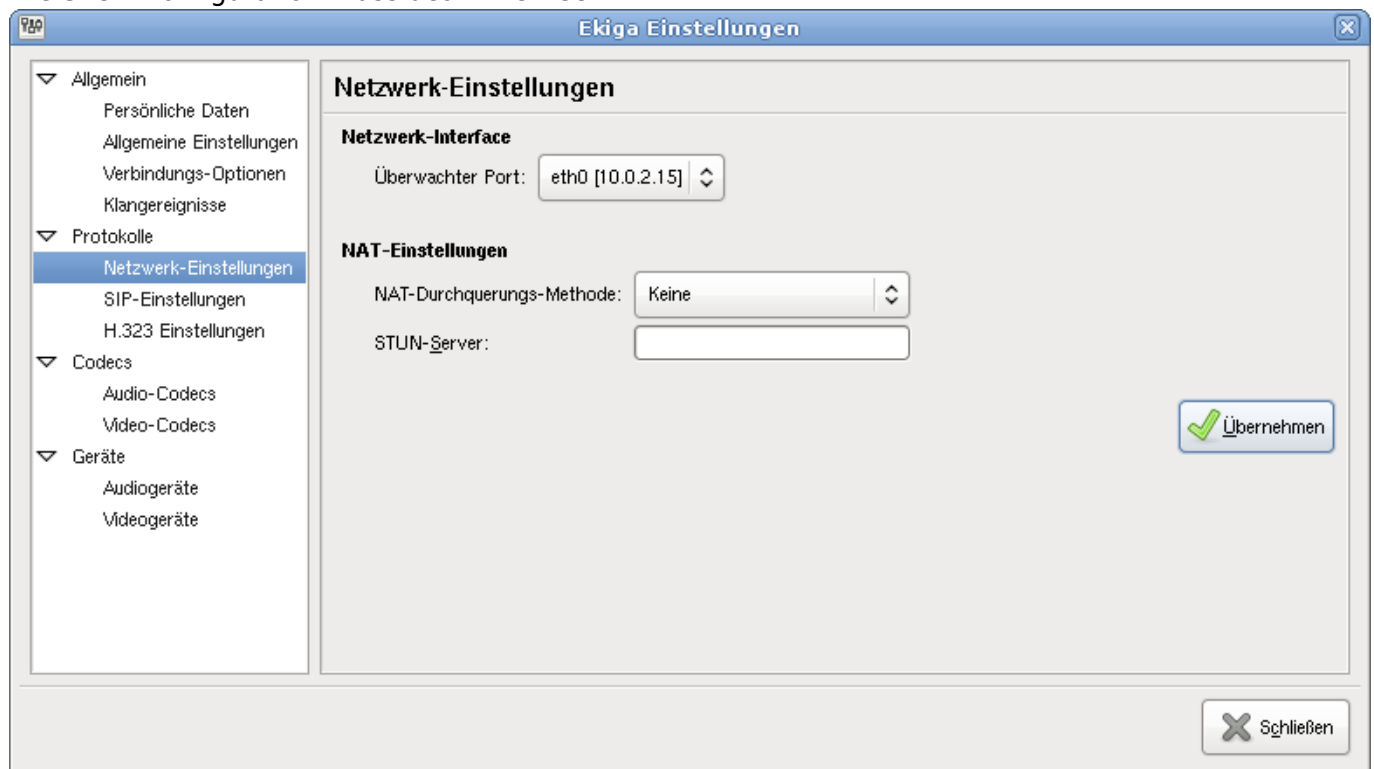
Ekiga Einstellungen

Allgemein
Persönliche Daten
Allgemeine Einstellungen
Verbindungs-Optionen
Klangereignisse
Protokolle
Netzwerk-Einstellungen
SIP-Einstellungen
H.323 Einstellungen
Codecs
Audio-Codecs
Video-Codecs
Geräte
Audiogeräte
Videogeräte

Netzwerk-Einstellungen

Netzwerk-Interface
Überwachter Port: eth0 [10.0.2.15]

NAT-Einstellungen
NAT-Durchquerungs-Methode: Keine
STUN-Server:

Übernehmen

Schließen